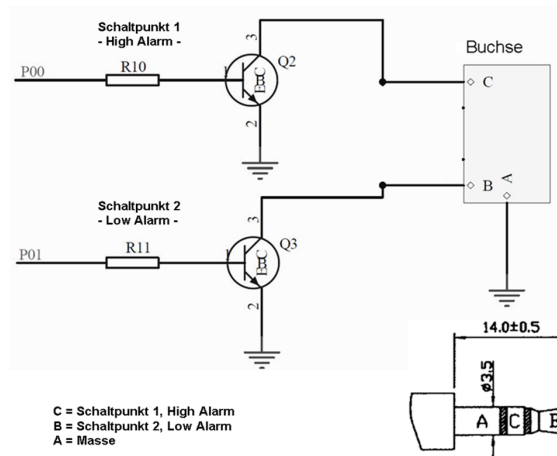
Schaltpunkt 1
- High Alarm -

P00

R10

3

1

BC

Q2

2

Buchse

C

B

A

Schaltpunkt 2
- Low Alarm -

P01

R11

3

1

BC

Q3

2

14.0±0.5

ø3.5

A

C

B

C = Schaltpunkt 1, High Alarm
B = Schaltpunkt 2, Low Alarm
A = Masse